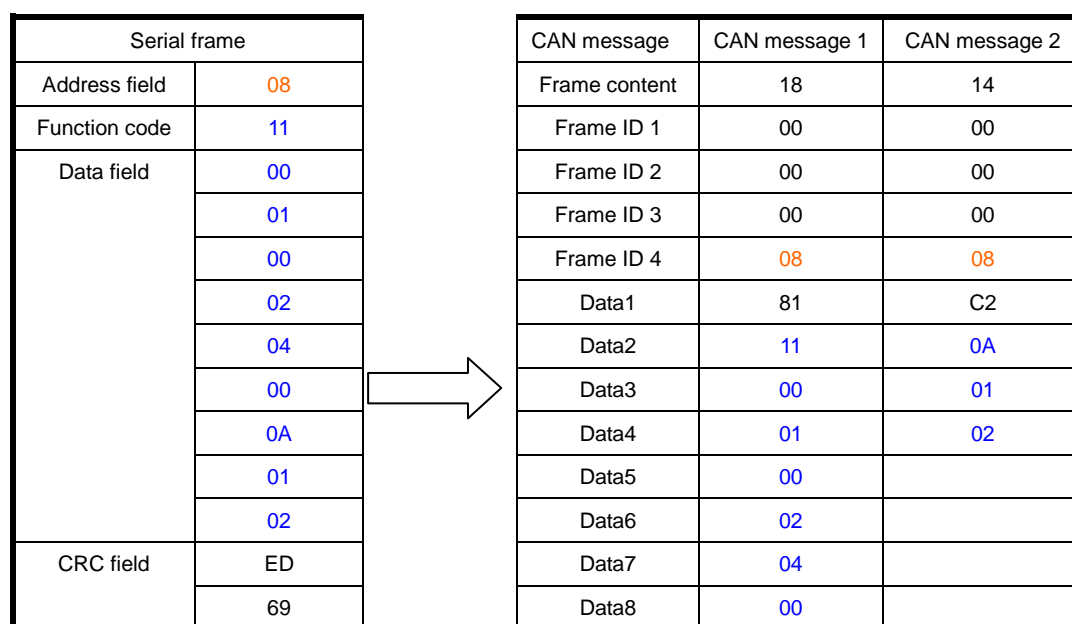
| Serial frame | |
|---|---|
| Address field | 08 |
| Function code | 11 |
| Data field | 00 |
| | 01 |
| | 00 |
| | 02 |
| | 04 |
| | 00 |
| | 0A |
| | 01 |
| | 02 |
| CRC field | ED |
| | 69 |

| CAN message | CAN message 1 | CAN message 2 |
|---|---|---|
| Frame content | 18 | 14 |
| Frame ID 1 | 00 | 00 |
| Frame ID 2 | 00 | 00 |
| Frame ID 3 | 00 | 00 |
| Frame ID 4 | 08 | 08 |
| Data1 | 81 | C2 |
| Data2 | 11 | 0A |
| Data3 | 00 | 01 |
| Data4 | 01 | 02 |
| Data5 | 00 | |
| Data6 | 02 | |
| Data7 | 04 | |
| Data8 | 00 | |